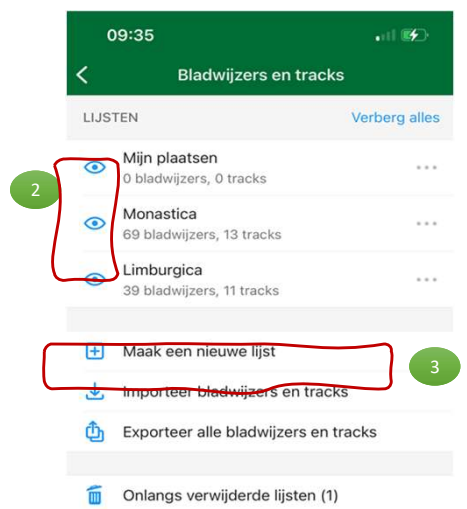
09:35

Bladwijzers en tracks

LIJSTEN

Verberg alles

Mijn plaatsen
0 bladwijzers, 0 tracks

Monastica
69 bladwijzers, 13 tracks

Limburgica
39 bladwijzers, 11 tracks

2

Maak een nieuwe lijst

3

Importeer bladwijzers en tracks

Exporteer alle bladwijzers en tracks

Onlangs verwijderde lijsten (1)